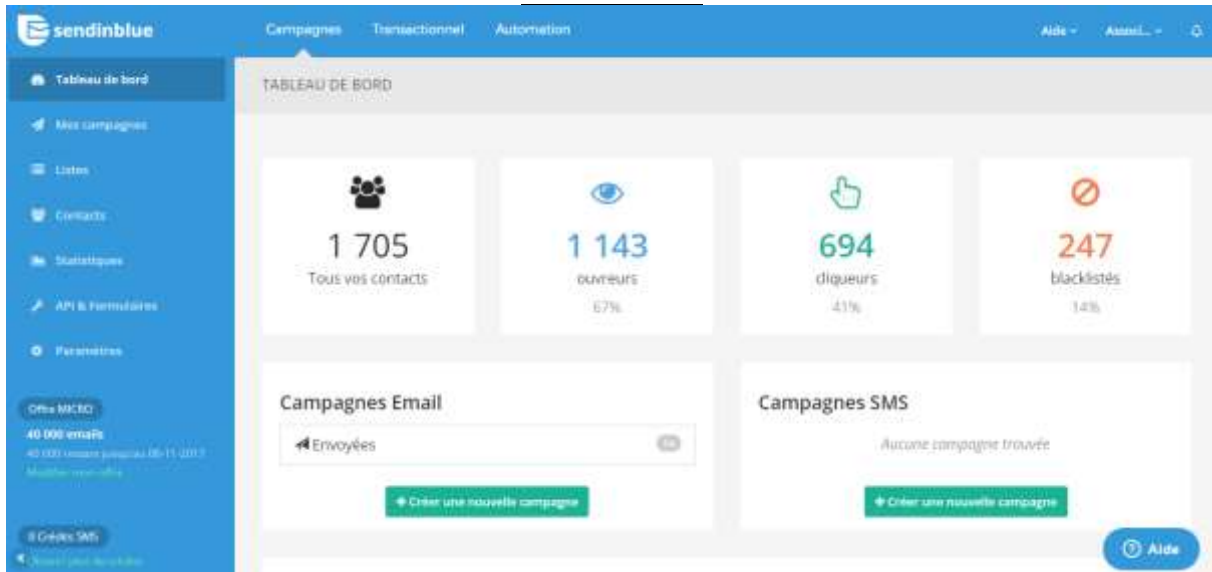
sendinblue

Campagnes Transactionnel Automation

Aide Associ...

Tableau de bord

Mes campagnes

Listes

Contacts

Statistiques

API & Formulaires

Paramètres

Offre MICRO

40 000 emails

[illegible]

Modifier mon offre

0 Crédits SMS

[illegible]

TABLEAU DE BORD

1 705
Tous vos contacts

1 143
ouvreurs
67%

694
cliqueurs
41%

247
blacklistés
14%

Campagnes Email

Envoyées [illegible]

+ Créer une nouvelle campagne

Campagnes SMS

Aucune campagne trouvée

+ Créer une nouvelle campagne

Aide